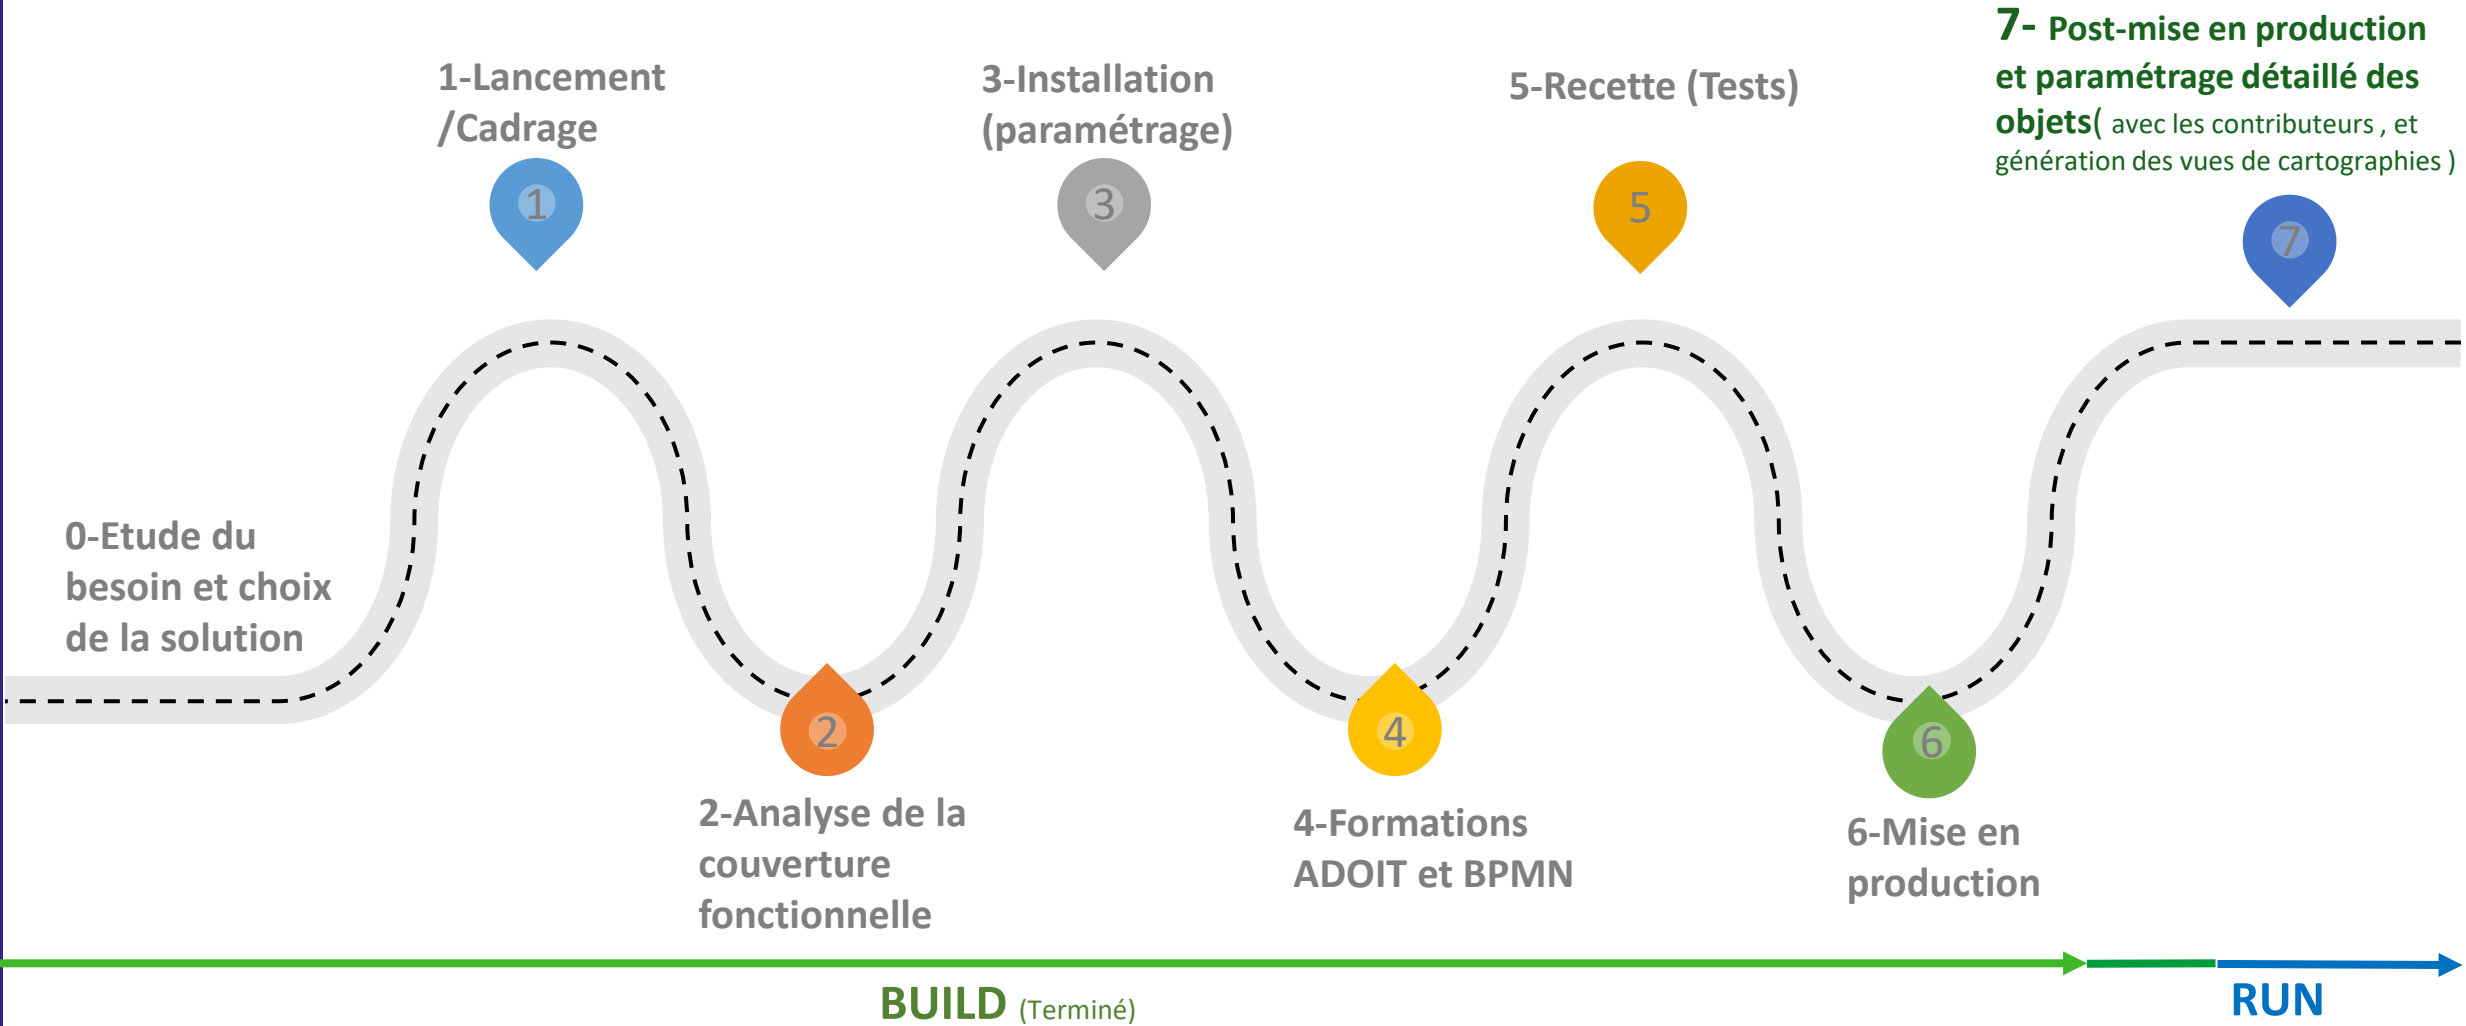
7- Post-mise en production et paramétrage détaillé des objets( avec les contributeurs , et génération des vues de cartographies )

1-Lancement /Cadrage

3-Installation (paramétrage)

5-Recette (Tests)

1

3

5

7

0-Etude du besoin et choix de la solution

2

4

6

2-Analyse de la couverture fonctionnelle

4-Formations ADOIT et BPMN

6-Mise en production

BUILD (Terminé)

RUN